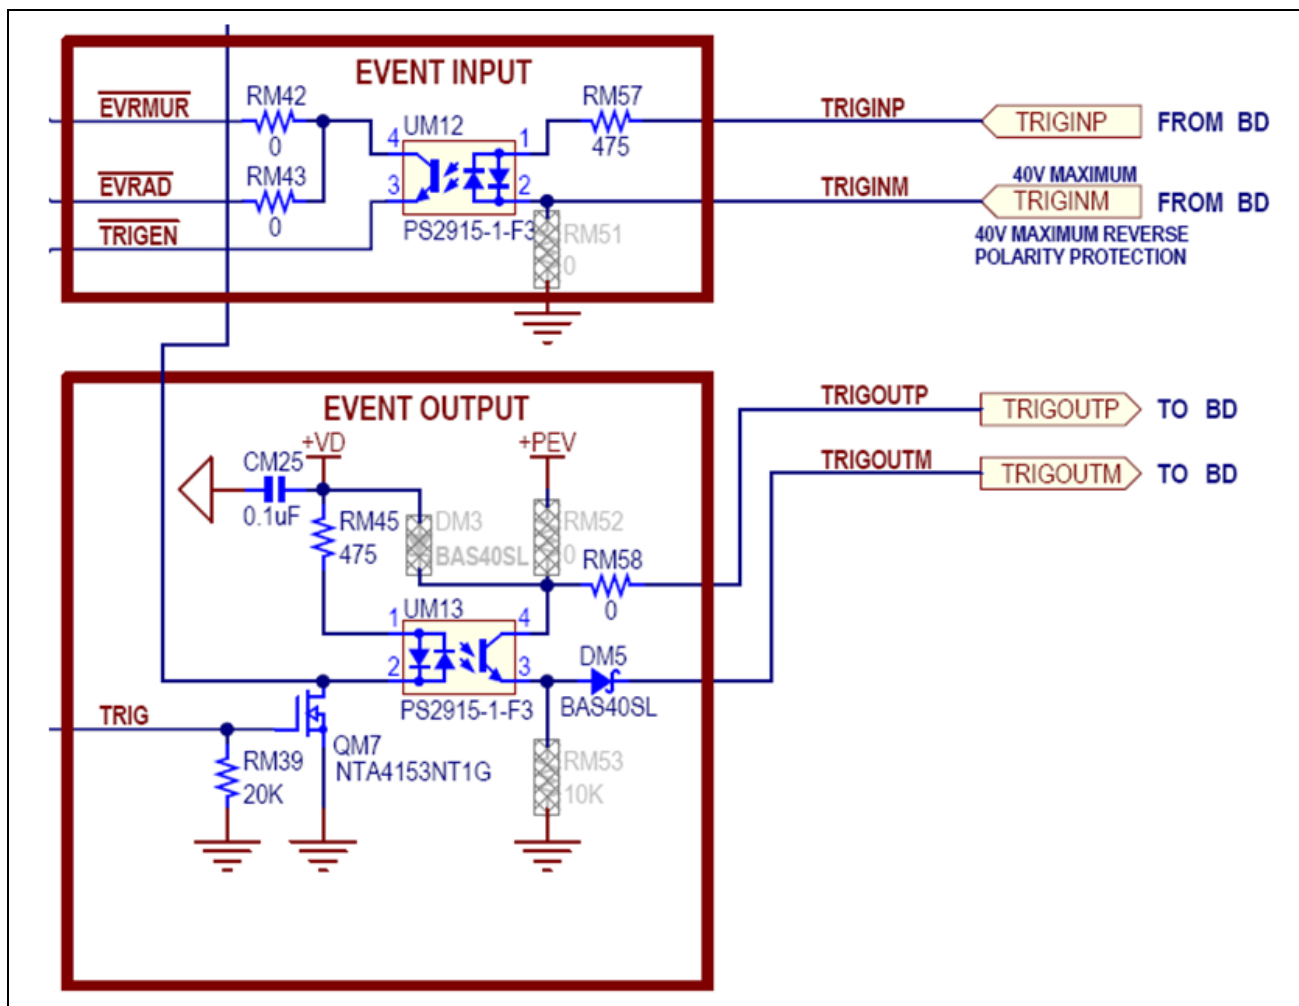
EVENT INPUT

$\overline{EVRMUR}$
RM42
0
$\overline{EVRAD}$
RM43
0
$\overline{TRIGEN}$
UM12
4
3
1
2
PS2915-1-F3
RM57
475
RM51
0
TRIGINP
TRIGINP
FROM BD
40V MAXIMUM
TRIGINM
TRIGINM
FROM BD
40V MAXIMUM REVERSE POLARITY PROTECTION

EVENT OUTPUT

CM25
0.1uF
+VD
RM45
475
DM3
BAS40SL
+PEV
RM52
0
RM58
0
UM13
1
2
4
3
PS2915-1-F3
DM5
BAS40SL
TRIG
RM39
20K
QM7
NTA4153NT1G
RM53
10K
TRIGOUTP
TRIGOUTP
TO BD
TRIGOUTM
TRIGOUTM
TO BD